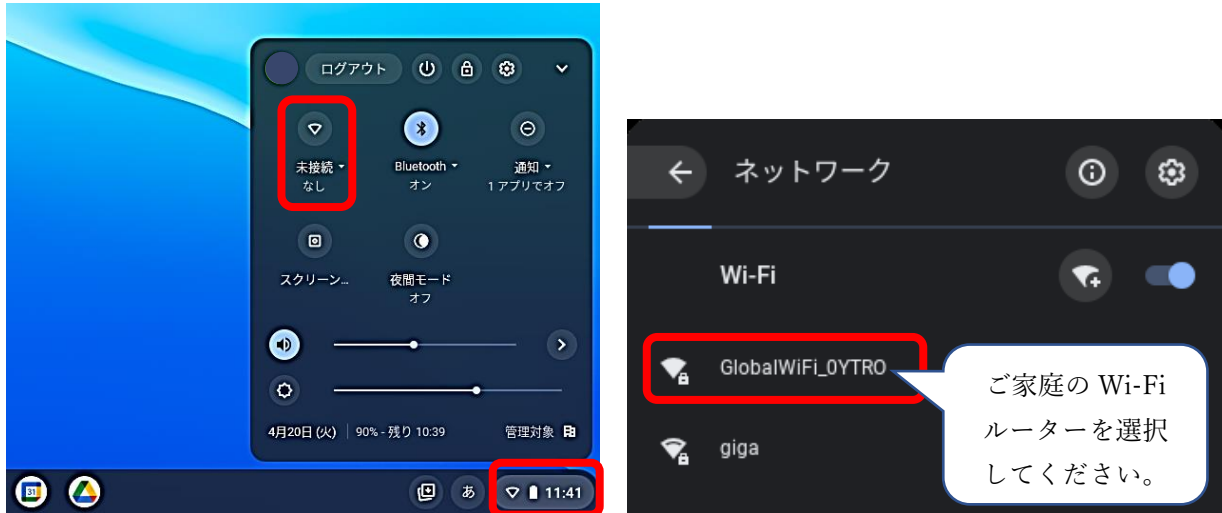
ログアウト

未接続
なし

Bluetooth
オン

通知
1 アプリでオフ

スクリーン...

夜間モード
オフ

4月20日 (火) | 90% - 残り 10:39

管理対象

31

あ

11:41

ネットワーク

Wi-Fi

GlobalWiFi_0YTRO

giga

ご家庭の Wi-Fi ルーターを選択してください。